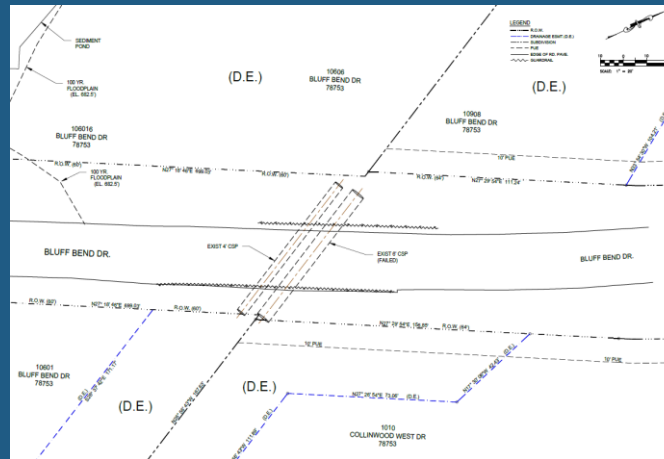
SEDIMENT POND

100 YR. FLOODPLAIN (EL. 682.5')

(D.E.)

10606
BLUFF BEND DR
78753

LEGEND
R.O.W.
DRAINAGE ESMT. (D.E.)
SUBDIVISION
PUE
EDGE OF RD. PAVE.
GUARDRAIL

SCALE: 1" = 60'

(D.E.)

106016
BLUFF BEND DR
78753

10908
BLUFF BEND DR
78753

R.O.W. (60')

100 YR. FLOODPLAIN (EL. 682.5')

R.O.W. (60')

R.O.W. (60')

10' PUE

BLUFF BEND DR.

EXIST 4' CSP

EXIST 6' CSP (FAILED)

BLUFF BEND DR.

R.O.W. (60')

R.O.W. (60')

R.O.W. (60')

10' PUE

10' PUE

10601
BLUFF BEND DR
78753

(D.E.)

(D.E.)

1010
COLLINWOOD WEST DR
78753